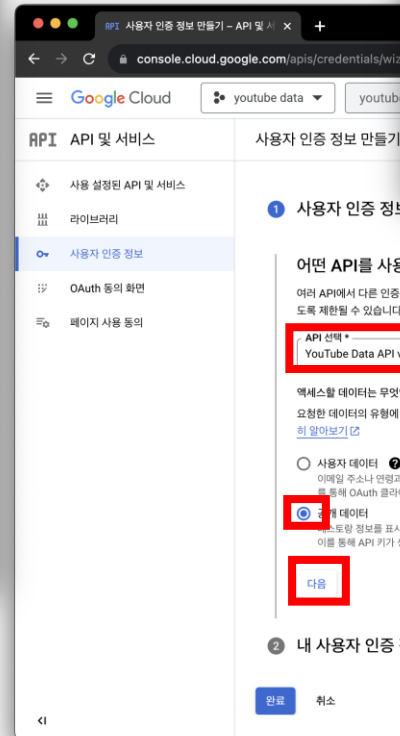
API 사용자 인증 정보 만들기 – API 및 서

console.cloud.google.com/apis/credentials/wiz

Google Cloud

youtube data

youtub

API API 및 서비스

사용자 인증 정보 만들기

사용 설정된 API 및 서비스

라이브러리

사용자 인증 정보

OAuth 동의 화면

페이지 사용 동의

1 사용자 인증 정

어떤 API를 사용

여러 API에서 다른 인증 도록 제한될 수 있습니다

API 선택 *
YouTube Data API v

액세스할 데이터는 무엇

요청한 데이터의 유형에 히 알아보기

사용자 데이터
이메일 주소나 연령과 를 통해 OAuth 클라

공개 데이터
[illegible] 정보를 표시 이를 통해 API 키가

다음

2 내 사용자 인증

완료 취소